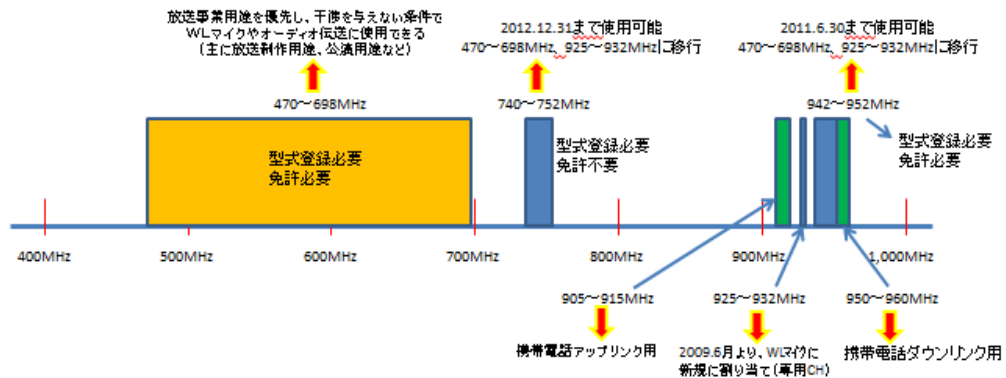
放送事業用途を優先し、干渉を与えない条件で
WLマイクやオーディオ伝送に使用できる
（主に放送制作用途、公演用途など）

470～698MHz

2012.12.31まで使用可能
470～698MHz、925～932MHzに移行

740～752MHz

2011.6.30まで使用可能
470～698MHz、925～932MHzに移行

942～952MHz

型式登録必要
免許必要

型式登録必要
免許不要

型式登録必要
免許必要

400MHz
500MHz
600MHz
700MHz
800MHz
900MHz
1,000MHz

905～915MHz
携帯電話アップリンク用

925～932MHz
2009.6月より、WLマイクに
新規に割り当て（専用CH）

950～960MHz
携帯電話ダウンリンク用